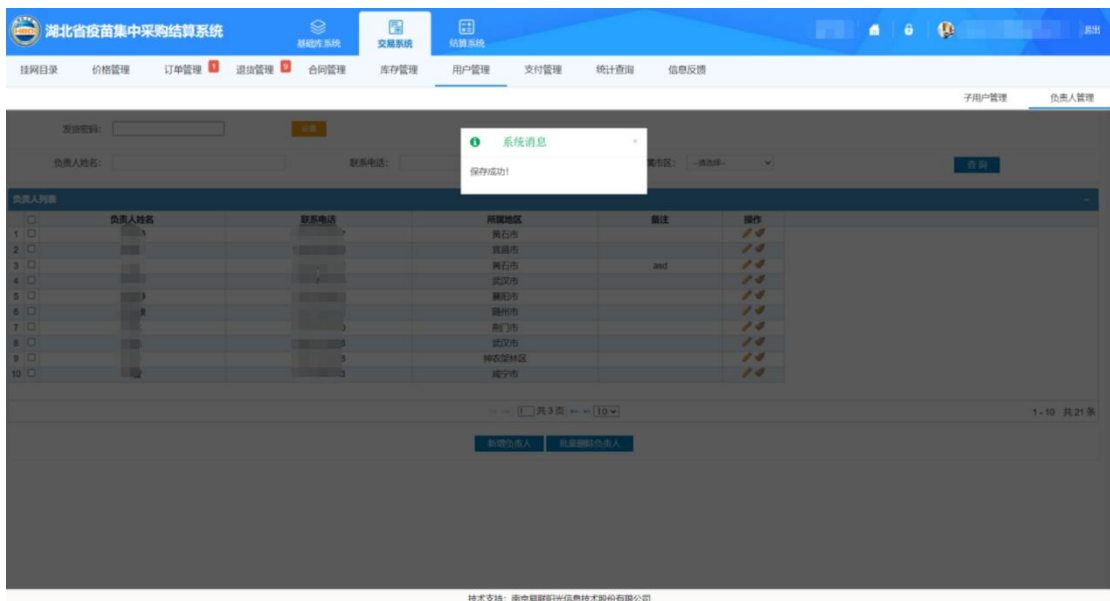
湖北省疫苗集中采购结算系统

基础库系统 交易系统 结算系统

退出

挂网目录 价格管理 订单管理 1 退货管理 9 合同管理 库存管理 用户管理 支付管理 统计查询 信息反馈

子用户管理 负责人管理

发货密码: 设置

负责人姓名: 联系电话: 所属市区: --请选择-- 查询

系统消息

保存成功!

负责人列表

| | 负责人姓名 | 联系电话 | 所属地区 | 备注 | 操作 |
|---|---|---|---|---|---|
| 1 | | | 黄石市 | | |
| 2 | | | 宜昌市 | | |
| 3 | | | 黄石市 | asd | |
| 4 | | | 武汉市 | | |
| 5 | | | 襄阳市 | | |
| 6 | | | 随州市 | | |
| 7 | | | 荆门市 | | |
| 8 | | | 武汉市 | | |
| 9 | | | 神农架林区 | | |
| 10 | | | 咸宁市 | | |

1 共3页 10

1 - 10 共21条

新增负责人 批量删除负责人

技术支持: 南京巨鲨阳光信息技术股份有限公司